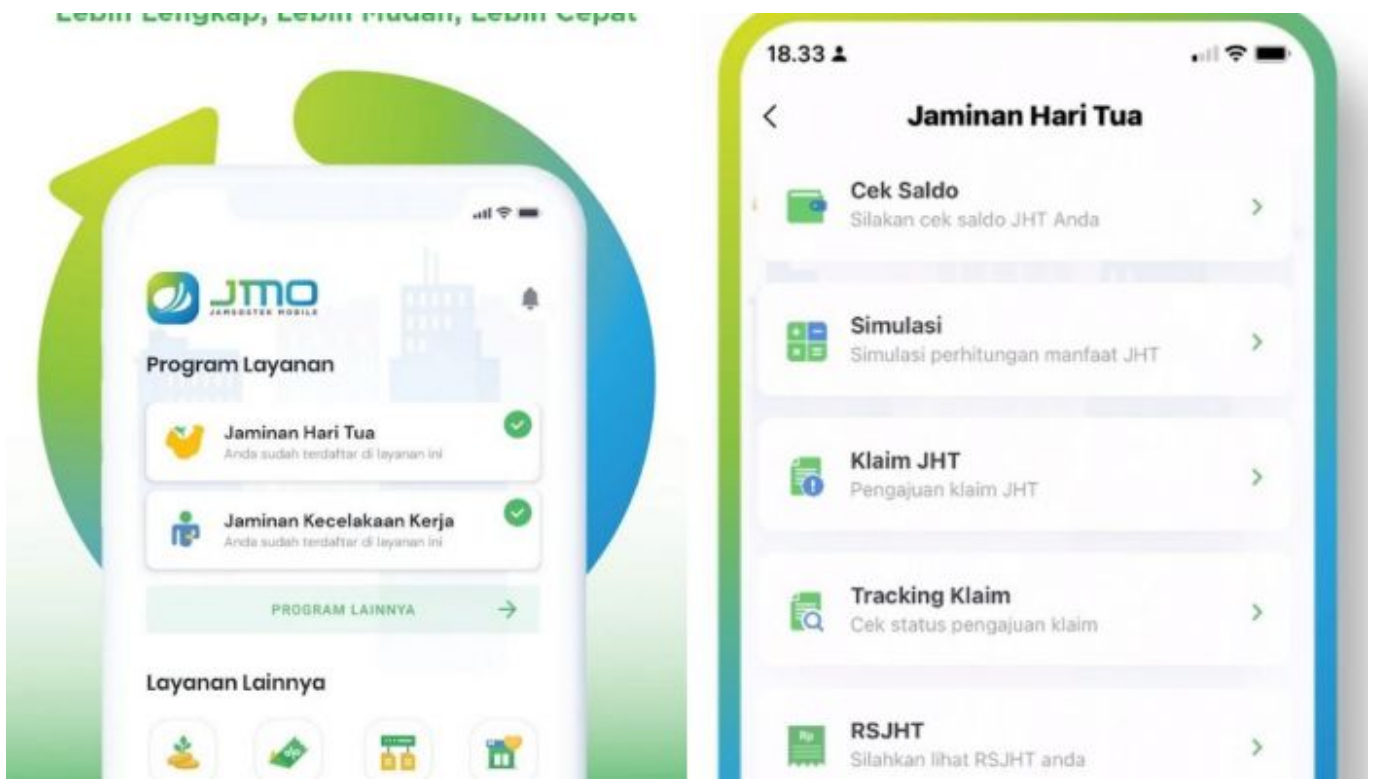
Lebih Lengkap, Lebih Mudah, Lebih Cepat

JMO
JAMSOSTEK MOBILE

Program Layanan

Jaminan Hari Tua
Anda sudah terdaftar di layanan ini

Jaminan Kecelakaan Kerja
Anda sudah terdaftar di layanan ini

PROGRAM LAINNYA

Layanan Lainnya

18.33

Jaminan Hari Tua

Cek Saldo
Silakan cek saldo JHT Anda

Simulasi
Simulasi perhitungan manfaat JHT

Klaim JHT
Pengajuan klaim JHT

Tracking Klaim
Cek status pengajuan klaim

RSJHT
Silahkan lihat RSJHT anda